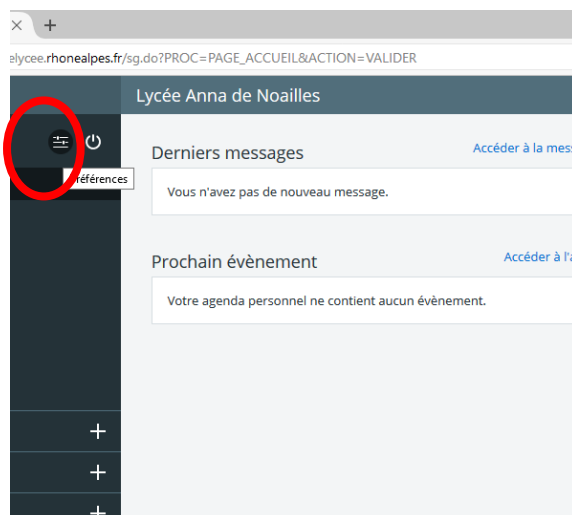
×  +

elycee.rhonealpes.fr/sg.do?PROC=PAGE_ACCUEIL&ACTION=VALIDER

Lycée Anna de Noailles

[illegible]références

Derniers messages

Accéder à la mes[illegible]

Vous n'avez pas de nouveau message.

Prochain évènement

Accéder à l'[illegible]

Votre agenda personnel ne contient aucun évènement.

+

+

+